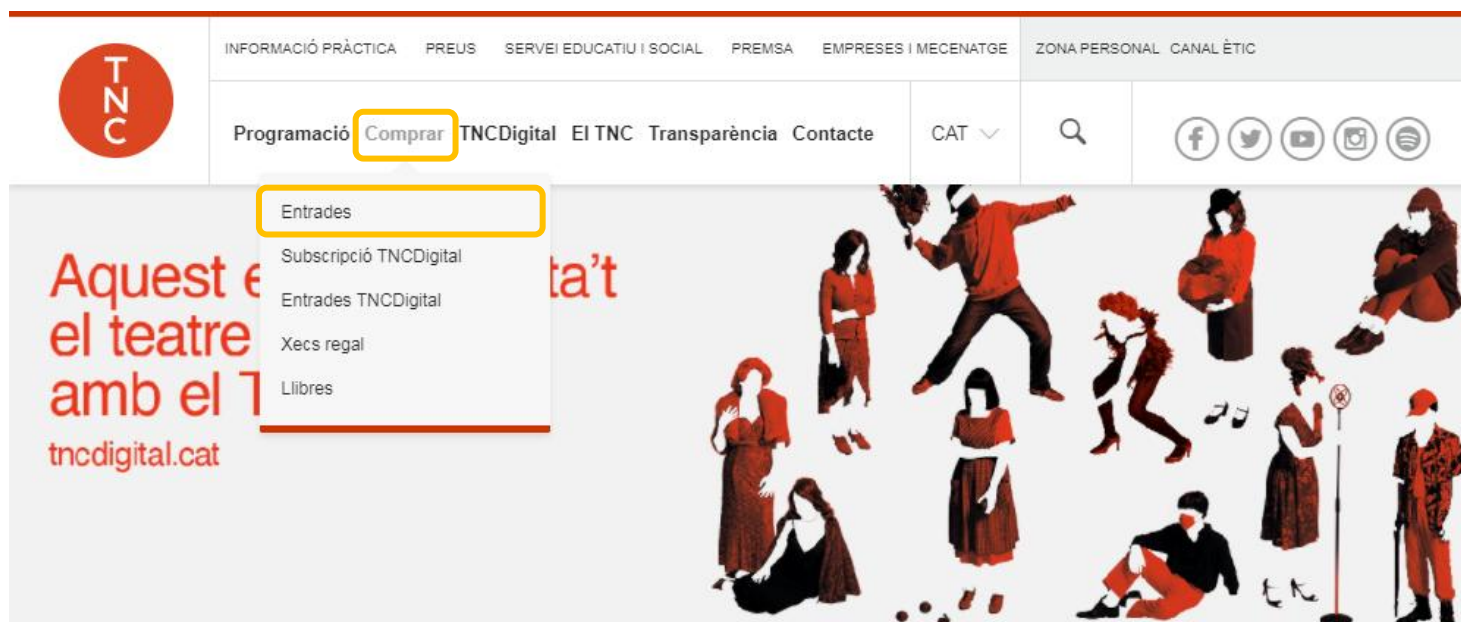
TNC

INFORMACIÓ PRÀCTICA PREUS SERVEI EDUCATIU I SOCIAL PREMSA EMPRESES I MECENATGE ZONA PERSONAL CANAL ÈTIC

Programació Comprar TNCDigital El TNC Transparència Contacte CAT

Entrades
Subscripció TNCDigital
Entrades TNCDigital
Xecs regal
Llibres

Aquest e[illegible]ta't el teatre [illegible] amb el T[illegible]
tncdigital.cat